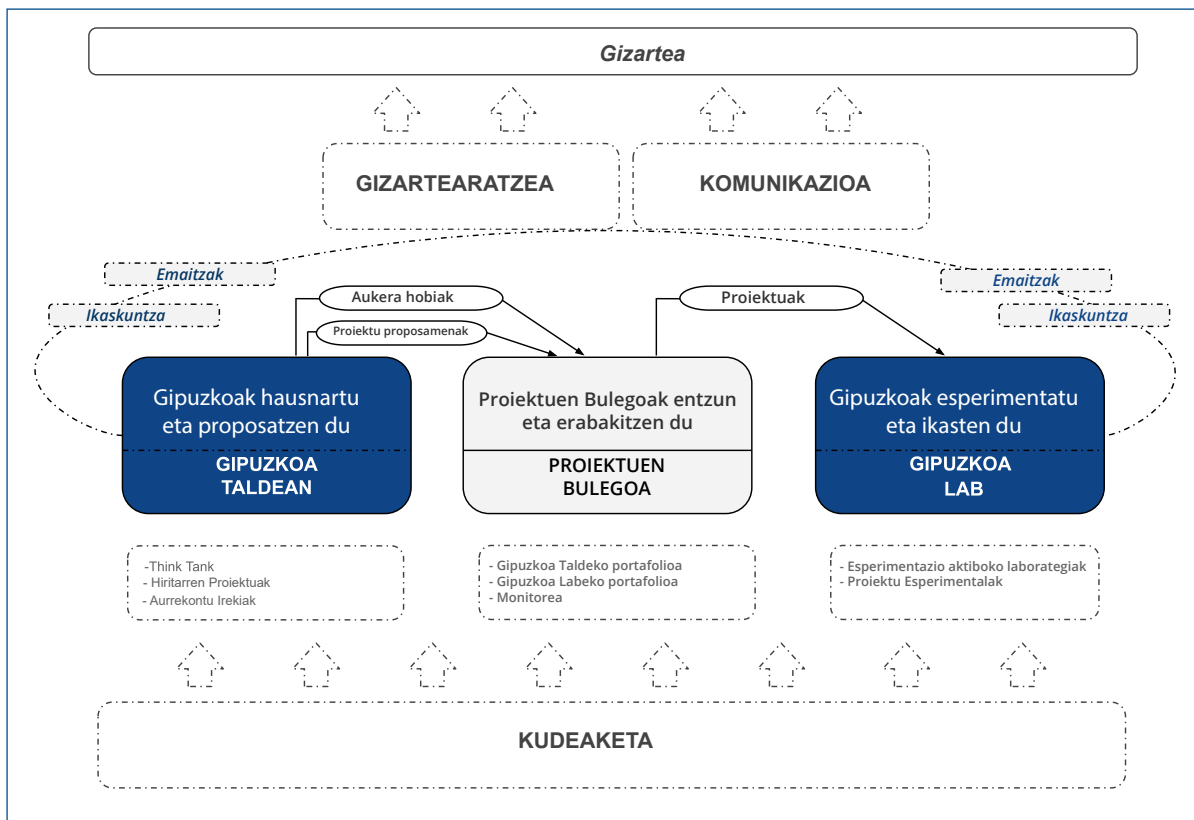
*Gizartea*

GIZARTEARATZEA

KOMUNIKAZIOA

*Emaitzak*

*Ikaskuntza*

Aukera hobiak

Proiektu proposamenak

Proiektuak

*Emaitzak*

*Ikaskuntza*

Gipuzkoak hausnartu eta proposatzen du

GIPUZKOA TALDEAN

Proiektuen Bulegoak entzun eta erabakitzen du

PROIEKTUEN BULEGOA

Gipuzkoak esperimentatu eta ikasten du

GIPUZKOA LAB

-Think Tank
- Hiritarren Proiektuak
- Aurrekontu Irekiak

- Gipuzkoa Taldeko portafolioa
- Gipuzkoa Labeko portafolioa
- Monitorea

- Esperimentazio aktiboko laborategiak
- Proiektu Esperimentalak

KUDEAKETA